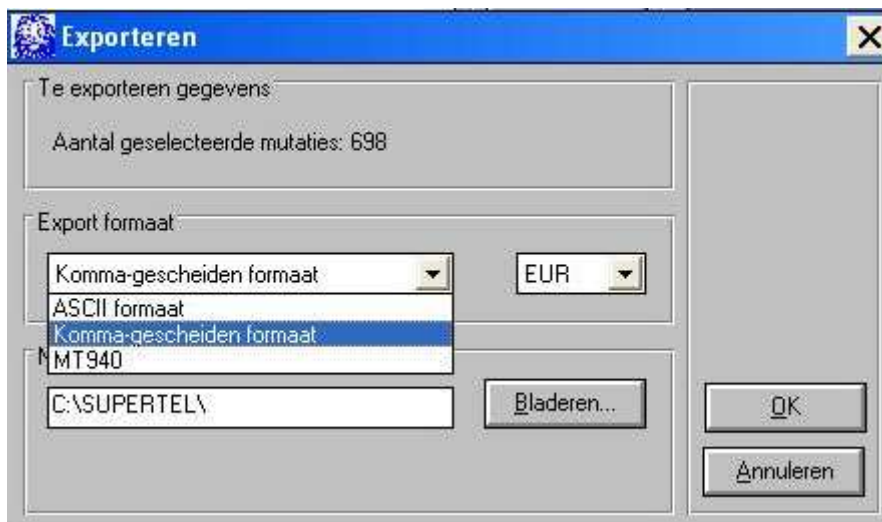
Exporteren

Te exporteren gegevens

Aantal geselecteerde mutaties: 698

Export formaat

Komma-gescheiden formaat

EUR

ASCII formaat
Komma-gescheiden formaat
MT940

N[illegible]

C:\SUPERTEL\

Bladeren...

OK

Annuleren